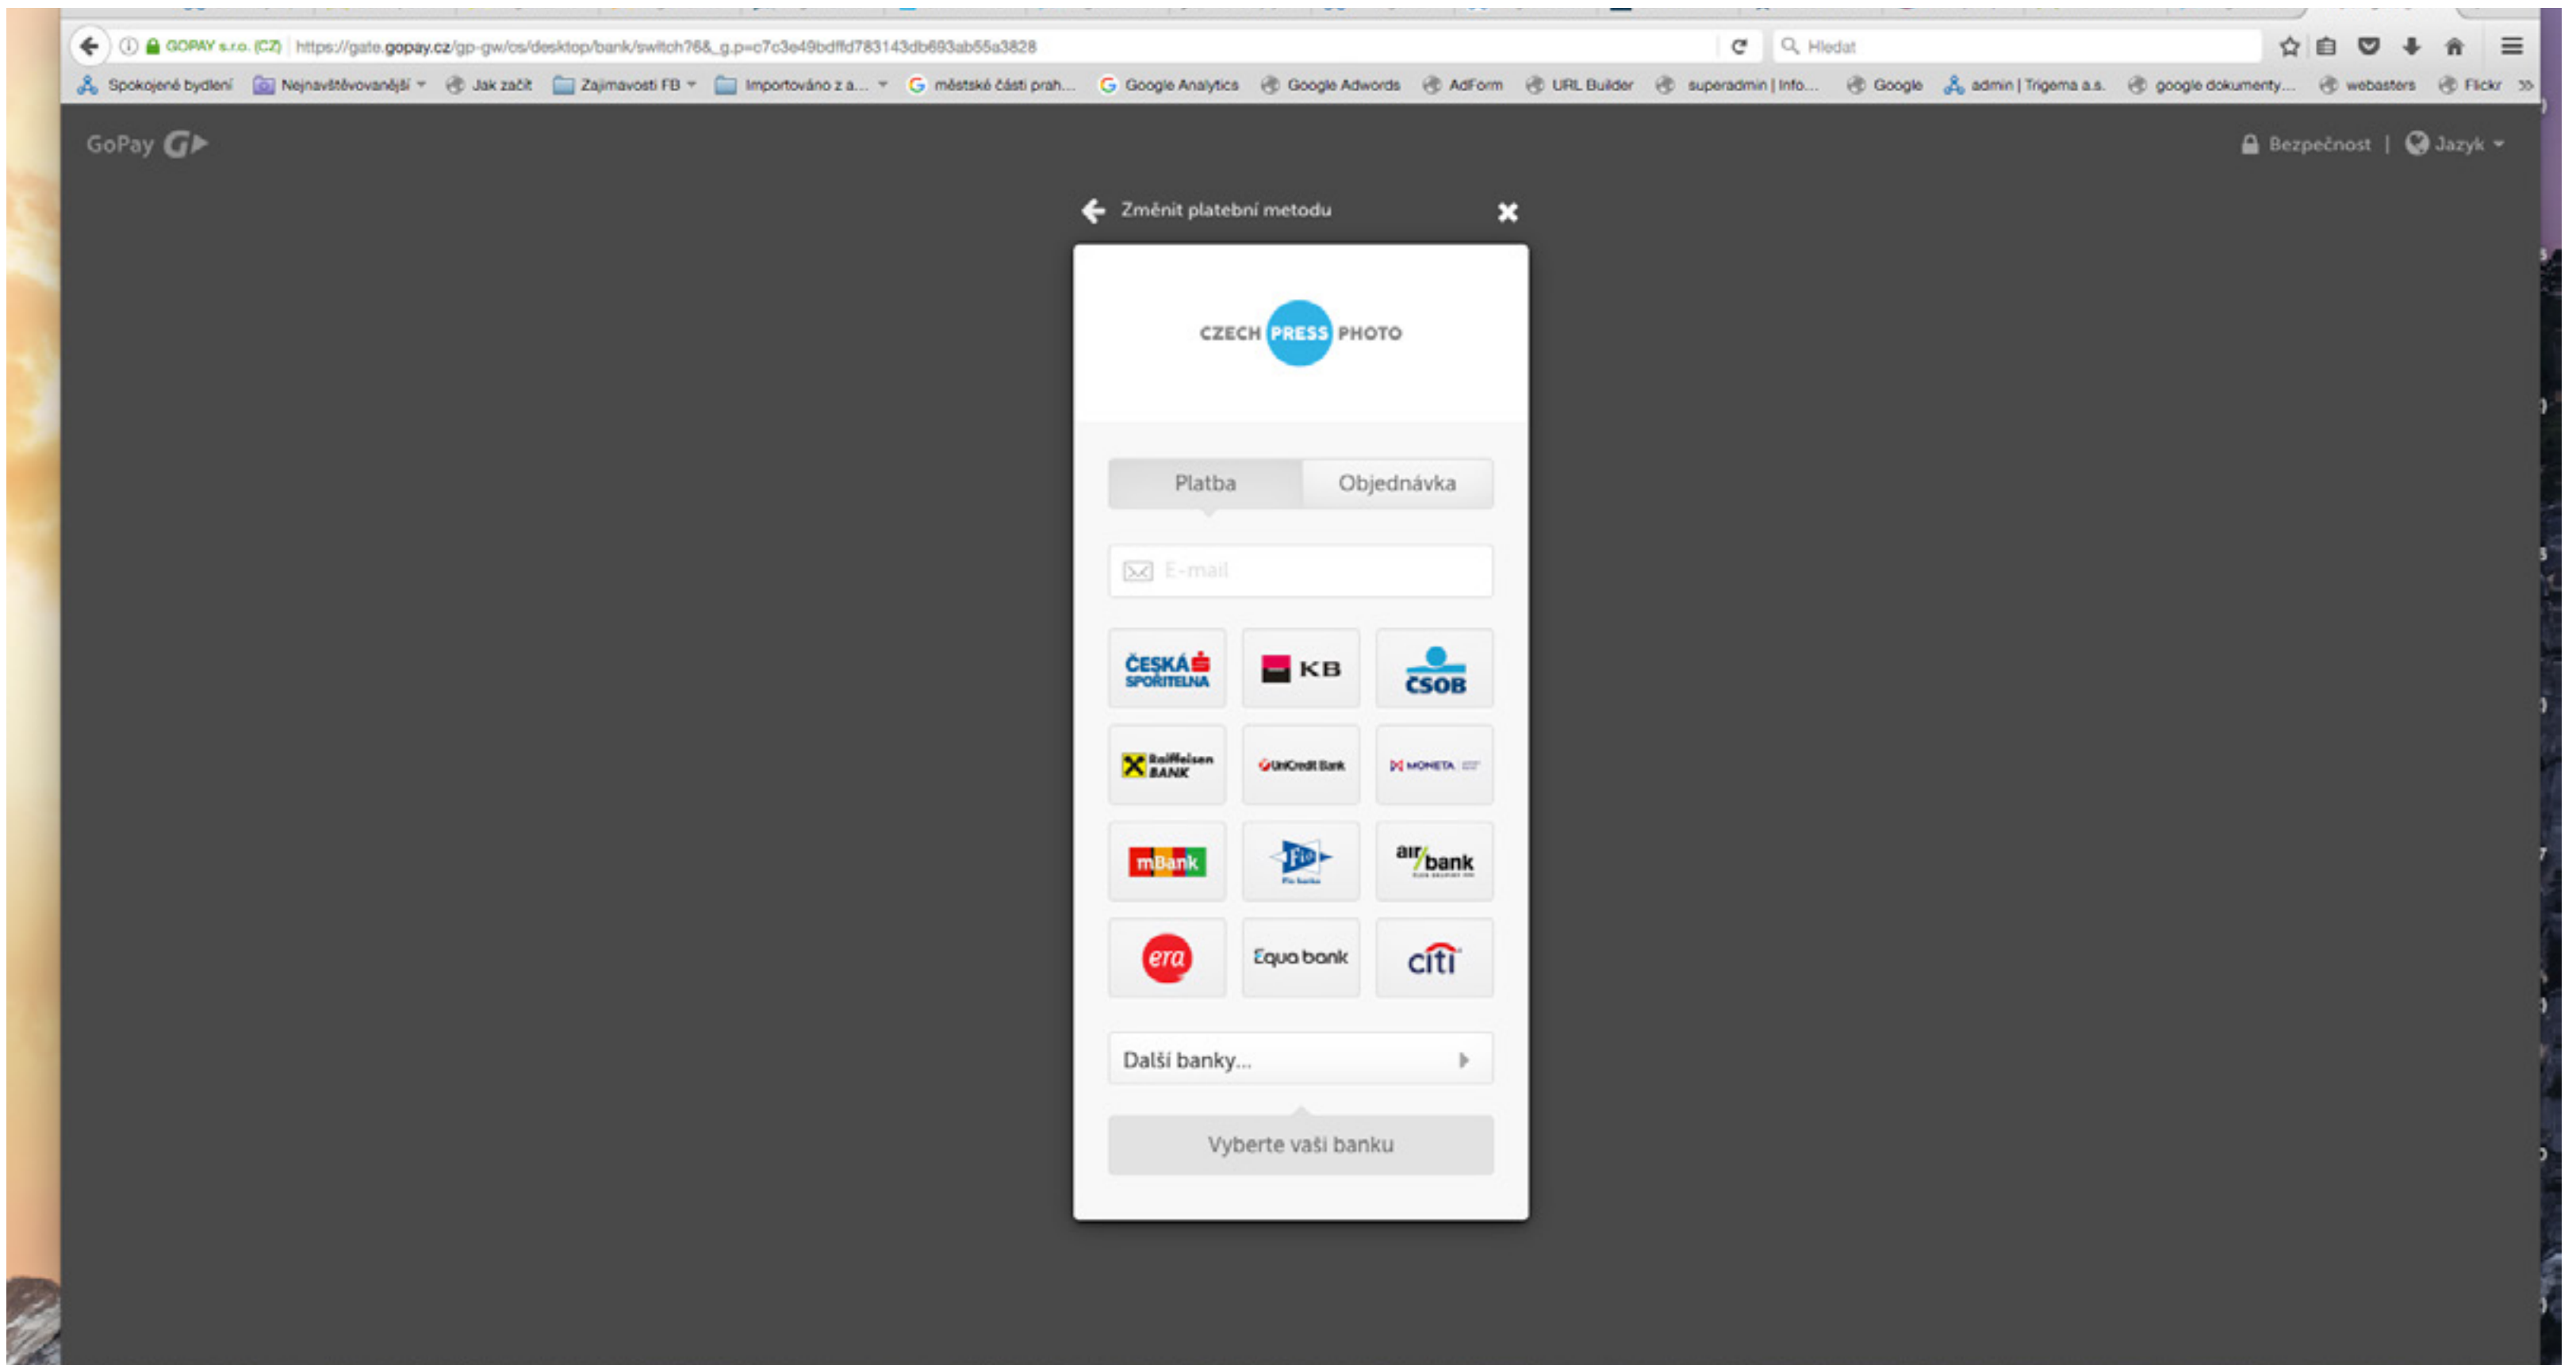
GOPAY s.r.o. (CZ) https://gate.gopay.cz/gp-gw/os/desktop/bank/switch?6&_g.p=c7c3e49bdffd783143db693ab55a3828

Hledat

Spokojené bydlení Nejnavštěvovanější Jak začít Zajímavosti FB Importováno z a... městské části prah... Google Analytics Google Adwords AdForm URL Builder superadmin | Info... Google admin | Trigema a.s. google dokumenty... webasters Flickr

GoPay

Bezpečnost | Jazyk

Změnit platební metodu

CZECH PRESS PHOTO

Platba Objednávka

E-mail

ČESKÁ SPOŘITELNA KB ČSOB

Raiffeisen BANK UniCredit Bank MONETA

mBank Fio air bank

era Equa bank citi

Další banky...

Vyberte vaši banku